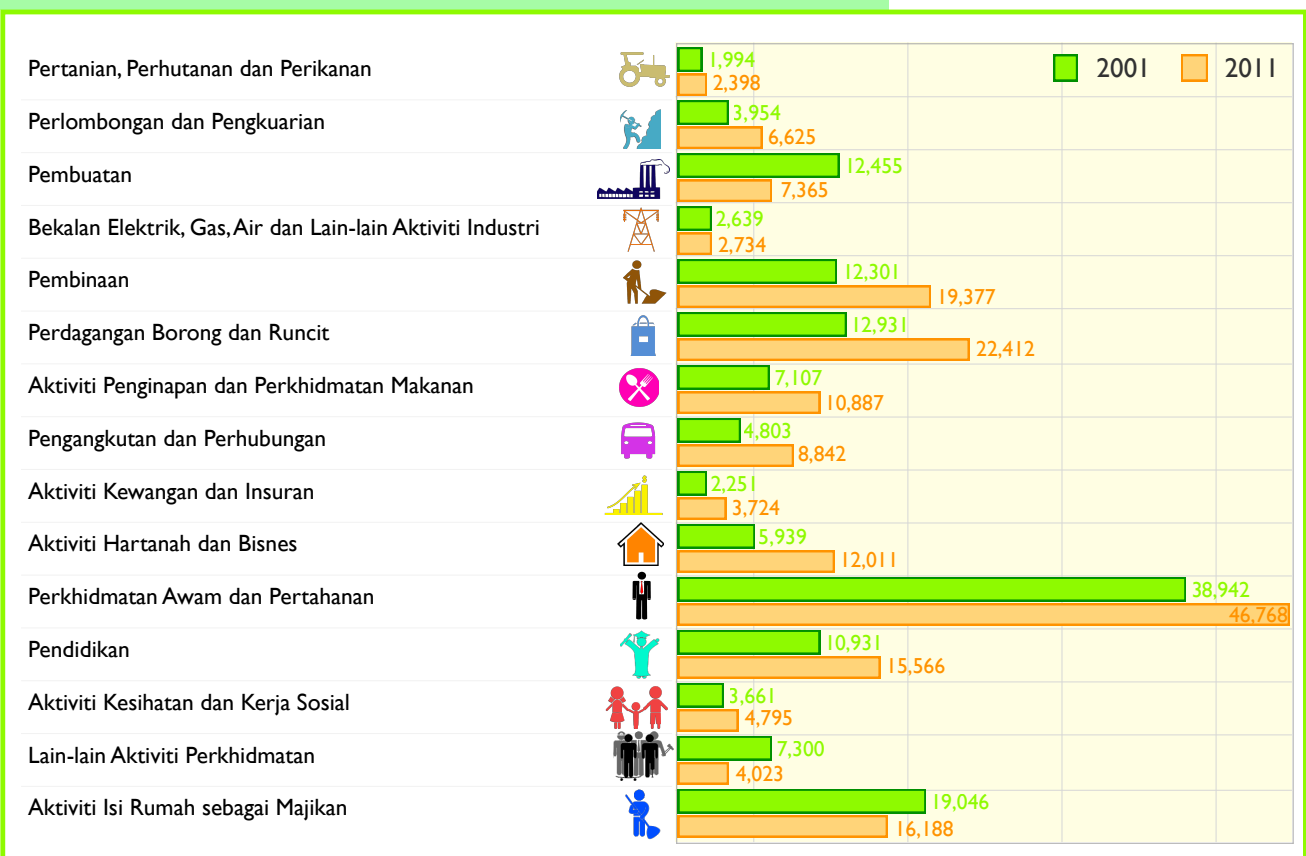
2001 2011

| | 2001 | 2011 |
|---|---|---|
| Pertanian, Perhutanan dan Perikanan | 1,994 | 2,398 |
| Perlombongan dan Pengkuarian | 3,954 | 6,625 |
| Pembuatan | 12,455 | 7,365 |
| Bekalan Elektrik, Gas, Air dan Lain-lain Aktiviti Industri | 2,639 | 2,734 |
| Pembinaan | 12,301 | 19,377 |
| Perdagangan Borong dan Runcit | 12,931 | 22,412 |
| Aktiviti Penginapan dan Perkhidmatan Makanan | 7,107 | 10,887 |
| Pengangkutan dan Perhubungan | 4,803 | 8,842 |
| Aktiviti Kewangan dan Insuran | 2,251 | 3,724 |
| Aktiviti Hartanah dan Bisnes | 5,939 | 12,011 |
| Perkhidmatan Awam dan Pertahanan | 38,942 | 46,768 |
| Pendidikan | 10,931 | 15,566 |
| Aktiviti Kesihatan dan Kerja Sosial | 3,661 | 4,795 |
| Lain-lain Aktiviti Perkhidmatan | 7,300 | 4,023 |
| Aktiviti Isi Rumah sebagai Majikan | 19,046 | 16,188 |